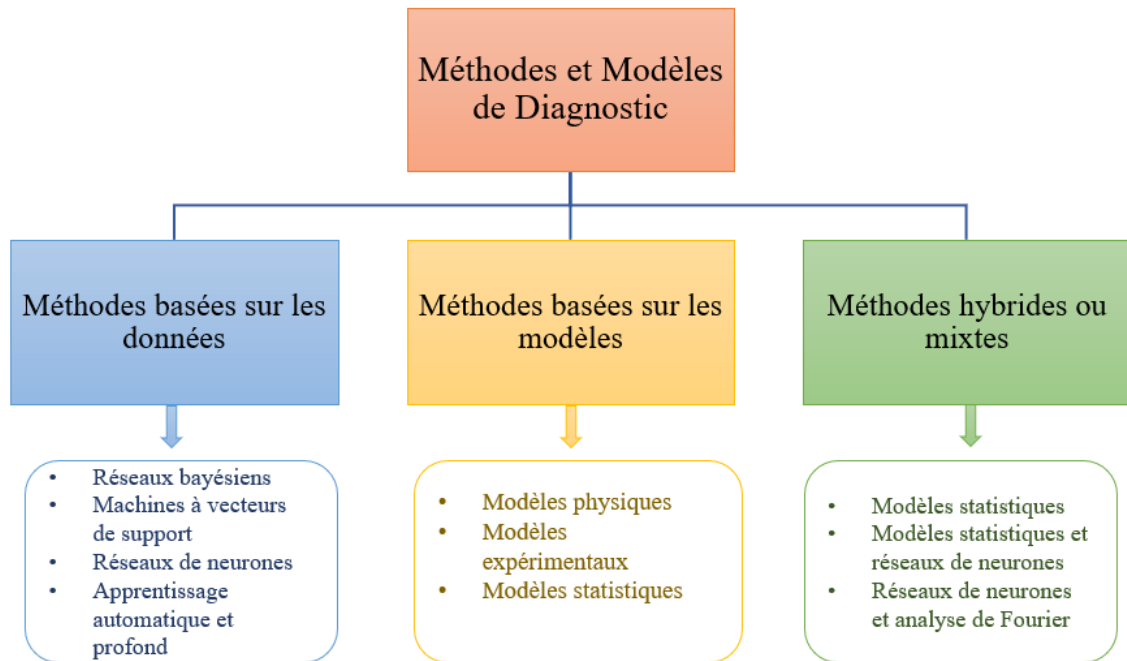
Méthodes et Modèles de Diagnostic

Méthodes basées sur les données

- Réseaux bayésiens
- Machines à vecteurs de support
- Réseaux de neurones
- Apprentissage automatique et profond

Méthodes basées sur les modèles

- Modèles physiques
- Modèles expérimentaux
- Modèles statistiques

Méthodes hybrides ou mixtes

- Modèles statistiques
- Modèles statistiques et réseaux de neurones
- Réseaux de neurones et analyse de Fourier